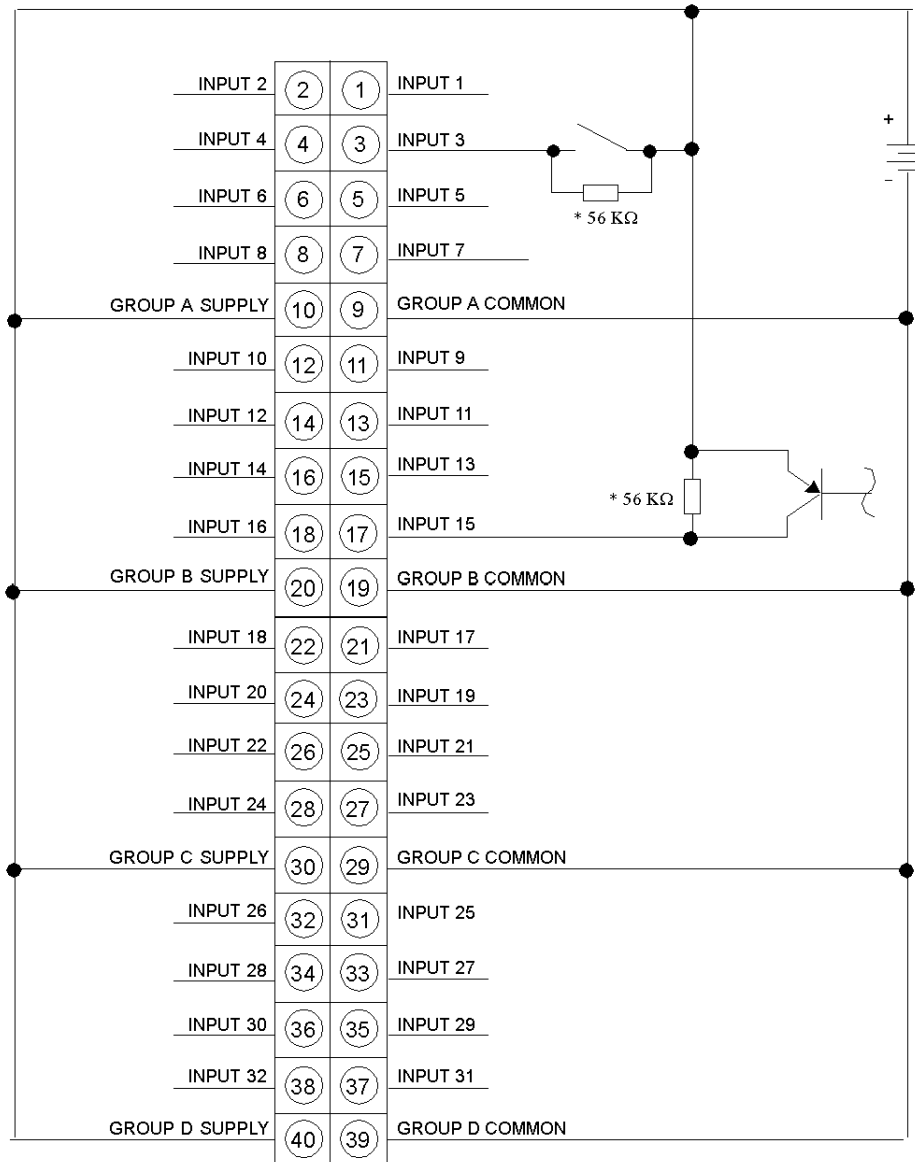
INPUT 2 (2) (1) INPUT 1
INPUT 4 (4) (3) INPUT 3
INPUT 6 (6) (5) INPUT 5
INPUT 8 (8) (7) INPUT 7
GROUP A SUPPLY (10) (9) GROUP A COMMON
INPUT 10 (12) (11) INPUT 9
INPUT 12 (14) (13) INPUT 11
INPUT 14 (16) (15) INPUT 13
INPUT 16 (18) (17) INPUT 15
GROUP B SUPPLY (20) (19) GROUP B COMMON
INPUT 18 (22) (21) INPUT 17
INPUT 20 (24) (23) INPUT 19
INPUT 22 (26) (25) INPUT 21
INPUT 24 (28) (27) INPUT 23
GROUP C SUPPLY (30) (29) GROUP C COMMON
INPUT 26 (32) (31) INPUT 25
INPUT 28 (34) (33) INPUT 27
INPUT 30 (36) (35) INPUT 29
INPUT 32 (38) (37) INPUT 31
GROUP D SUPPLY (40) (39) GROUP D COMMON

* 56 KΩ

* 56 KΩ

+
-